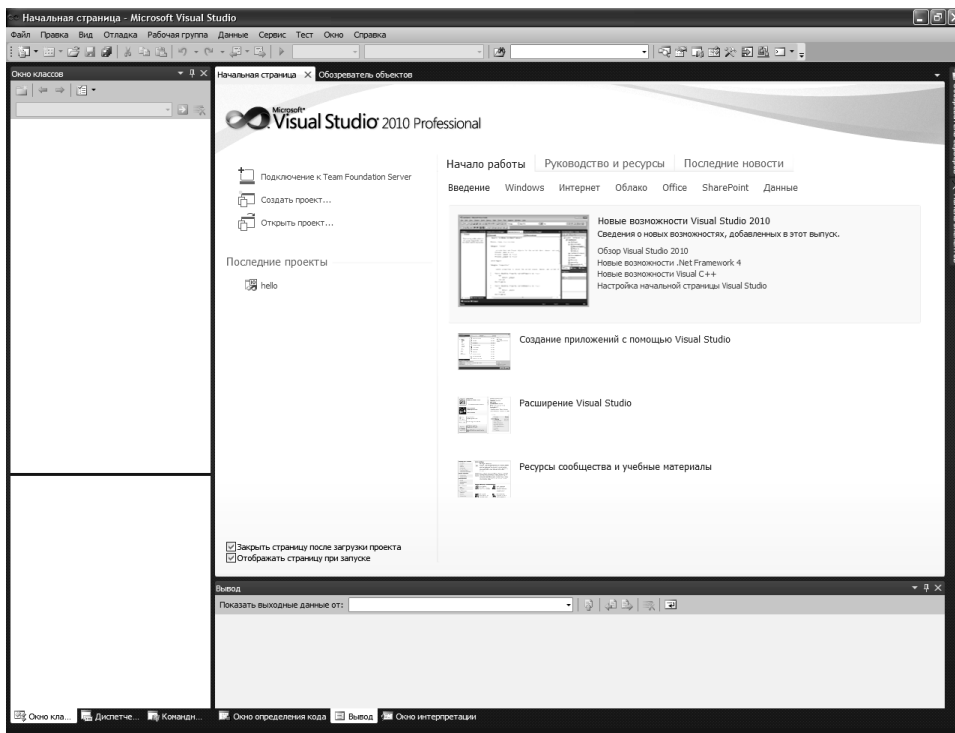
Начальная страница - Microsoft Visual Studio

Файл Правка Вид Отладка Рабочая группа Данные Сервис Тест Окно Справка

Окно классов

Начальная страница × Обозреватель объектов

Microsoft® Visual Studio® 2010 Professional

Подключение к Team Foundation Server

Создать проект...

Открыть проект...

Последние проекты

hello

Начало работы Руководство и ресурсы Последние новости

Введение Windows Интернет Облако Office SharePoint Данные

Новые возможности Visual Studio 2010

Сведения о новых возможностях, добавленных в этот выпуск.

Обзор Visual Studio 2010

Новые возможности .Net Framework 4

Новые возможности Visual C++

Настройка начальной страницы Visual Studio

Создание приложений с помощью Visual Studio

Расширение Visual Studio

Ресурсы сообщества и учебные материалы

Закрыть страницу после загрузки проекта

Отображать страницу при запуске

Вывод

Показать выходные данные от:

Окно кла... Диспетче... Командн... Окно определения кода Вывод Окно интерпретации